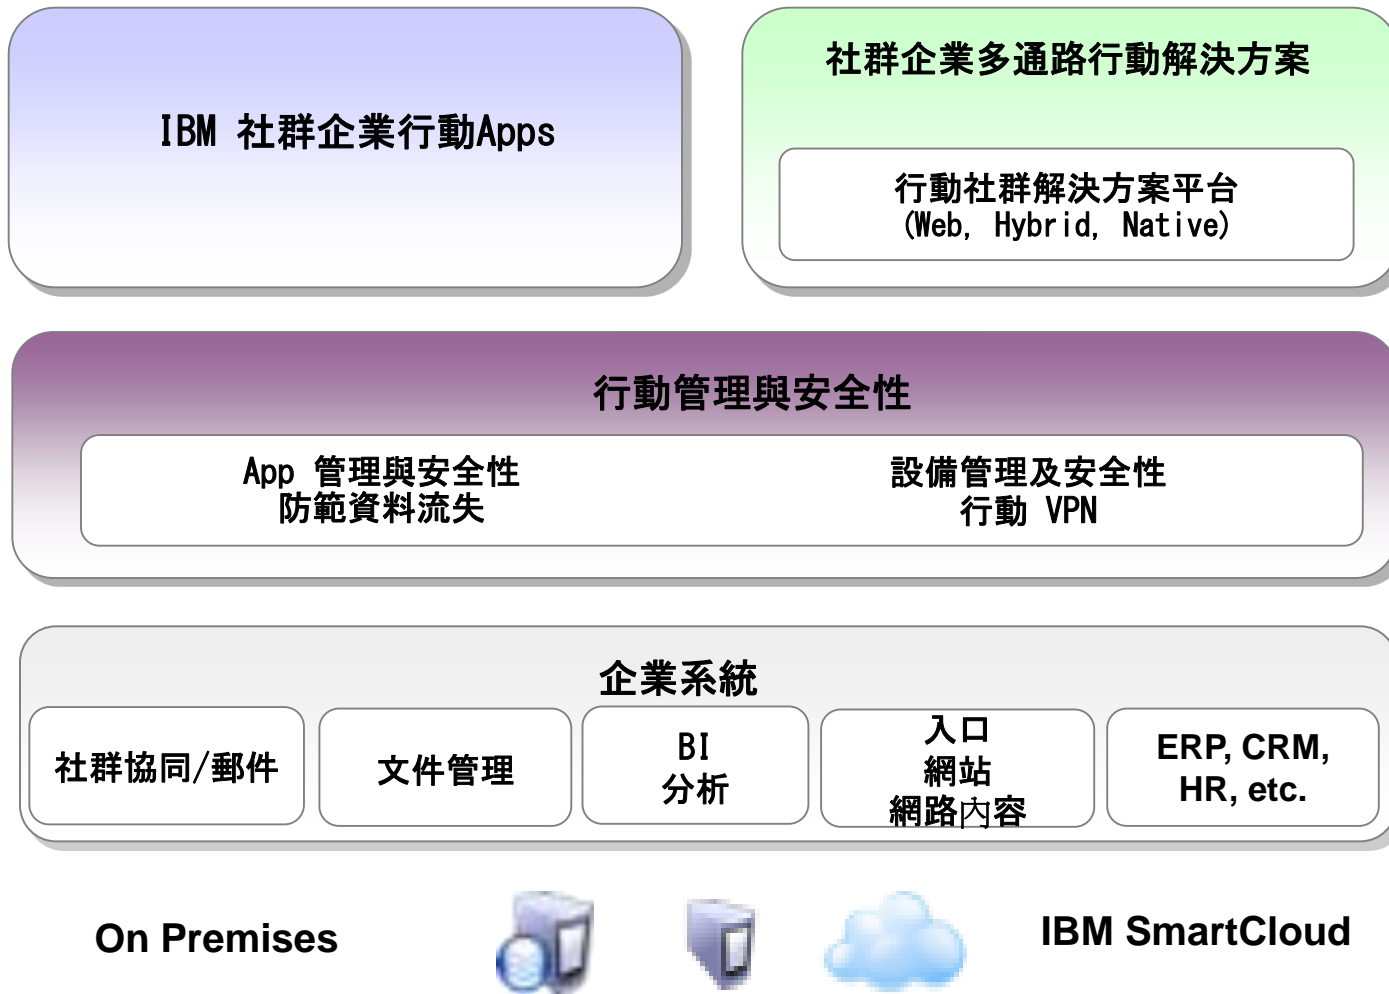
IBM 社群企業行動Apps

社群企業多通路行動解決方案

行動社群解決方案平台
(Web, Hybrid, Native)

行動管理與安全性

App 管理與安全性
防範資料流失

設備管理及安全性
行動 VPN

企業系統

社群協同/郵件

文件管理

BI
分析

入口
網站
網路內容

ERP, CRM,
HR, etc.

On Premises

IBM SmartCloud